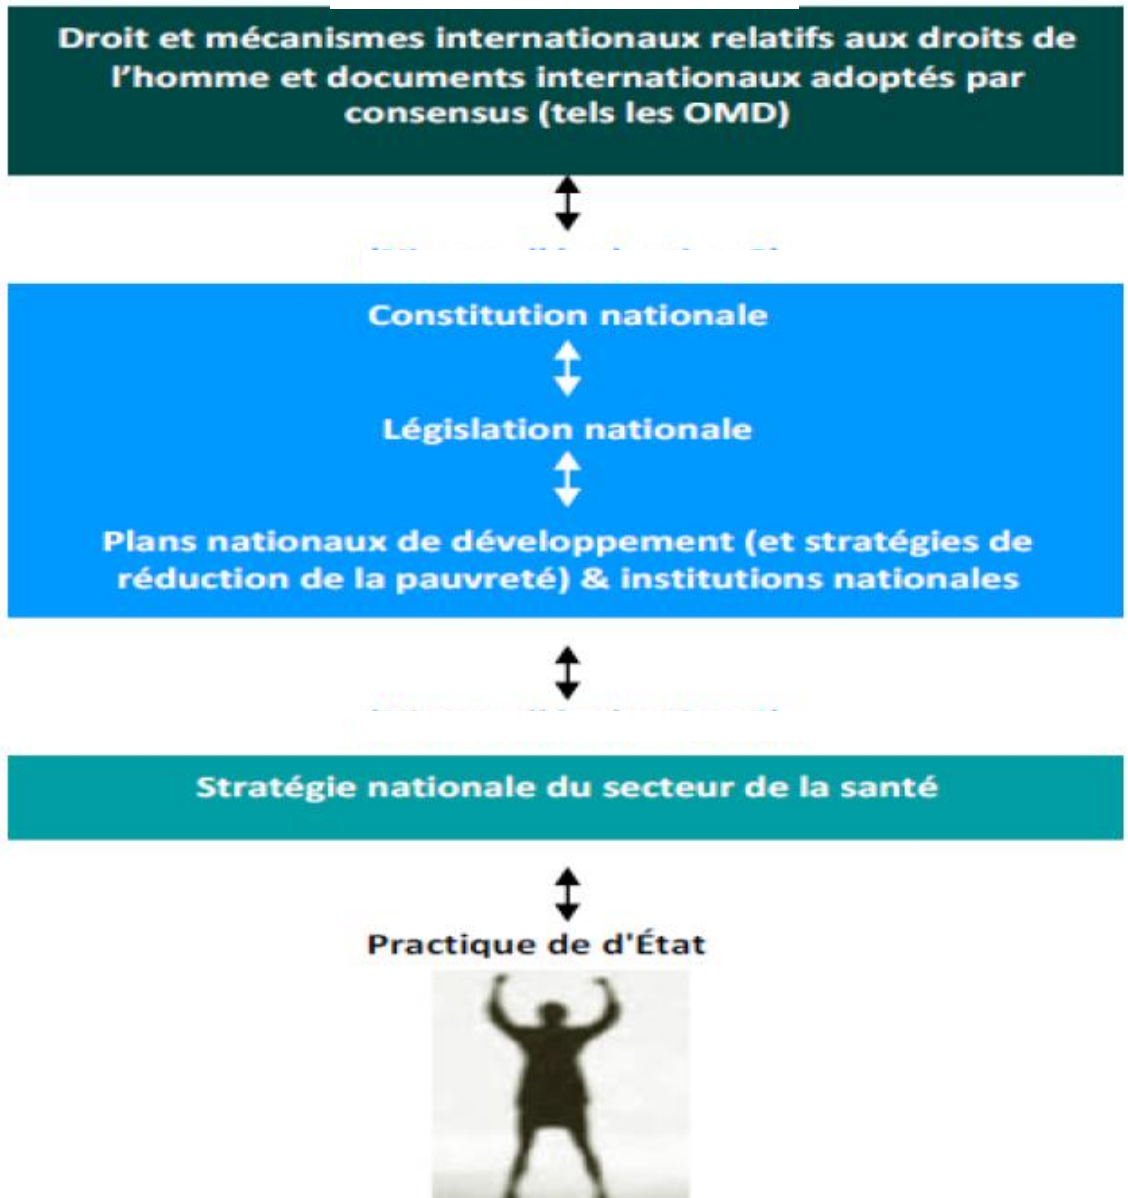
Droit et mécanismes internationaux relatifs aux droits de l'homme et documents internationaux adoptés par consensus (tels les OMD)

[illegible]

Constitution nationale

Législation nationale

Plans nationaux de développement (et stratégies de réduction de la pauvreté) & institutions nationales

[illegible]

Stratégie nationale du secteur de la santé

Practique de d'État